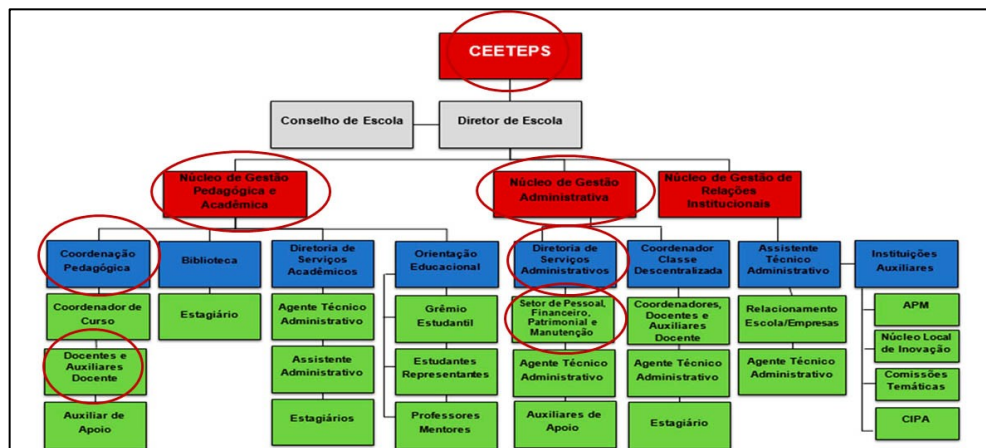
CEETEPS

Conselho de Escola

Diretor de Escola

Núcleo de Gestão Pedagógica e Acadêmica

Núcleo de Gestão Administrativa

Núcleo de Gestão de Relações Institucionais

Coordenação Pedagógica

Coordenador de Curso

Docentes e Auxiliares Docente

Auxiliar de Apoio

Biblioteca

Estagiário

Diretoria de Serviços Acadêmicos

Agente Técnico Administrativo

Assistente Administrativo

Estagiários

Orientação Educacional

Grêmio Estudantil

Estudantes Representantes

Professores Mentores

Diretoria de Serviços Administrativos

Setor de Pessoal, Financeiro, Patrimonial e Manutenção

Agente Técnico Administrativo

Auxiliares de Apoio

Coordenador Classe Descentralizada

Coordenadores, Docentes e Auxiliares Docente

Agente Técnico Administrativo

Estagiário

Assistente Técnico Administrativo

Relacionamento Escola/Empresas

Agente Técnico Administrativo

Instituições Auxiliares

APM

Núcleo Local de Inovação

Comissões Temáticas

CIPA